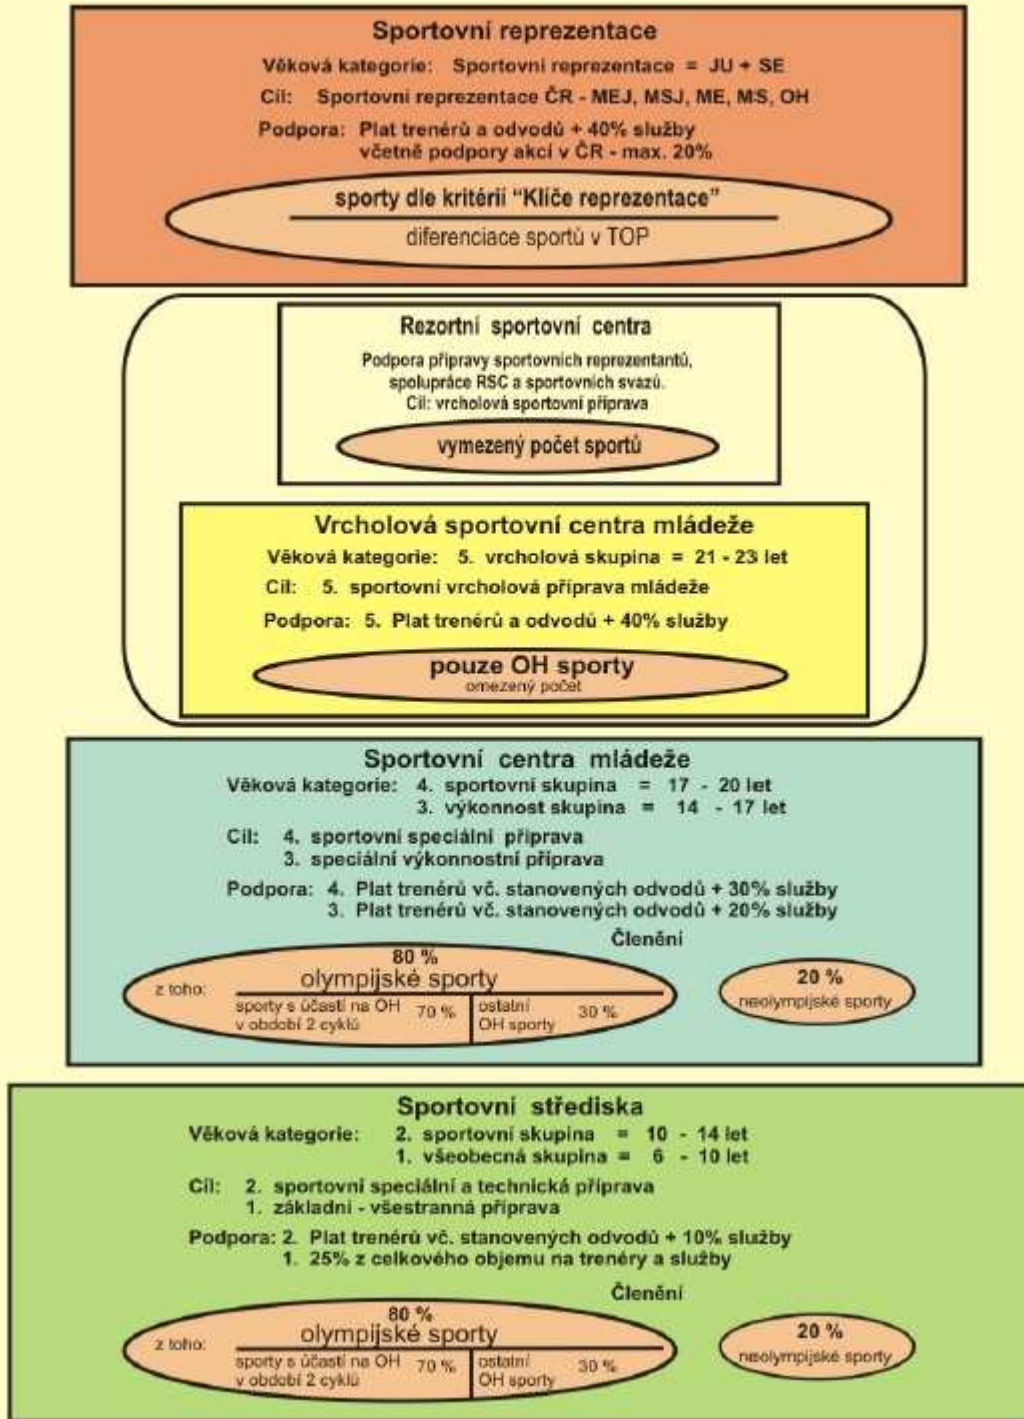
Sportovní reprezentace

Věková kategorie: Sportovní reprezentace = JU + SE

Cíl: Sportovní reprezentace ČR - MEJ, MSJ, ME, MS, OH

Podpora: Plat trenérů a odvodů + 40% služby
včetně podpory akcí v ČR - max. 20%

sporty dle kritérií "Klíče reprezentace"

diferenciace sportů v TOP

Rezortní sportovní centra

Podpora přípravy sportovních reprezentantů, spolupráce RSC a sportovních svazů.
Cíl: vrcholová sportovní příprava

vymezený počet sportů

Vrcholová sportovní centra mládeže

Věková kategorie: 5. vrcholová skupina = 21 - 23 let

Cíl: 5. sportovní vrcholová příprava mládeže

Podpora: 5. Plat trenérů a odvodů + 40% služby

pouze OH sporty
omezený počet

Sportovní centra mládeže

Věková kategorie: 4. sportovní skupina = 17 - 20 let
3. výkonnost skupina = 14 - 17 let

Cíl: 4. sportovní speciální příprava
3. speciální výkonnostní příprava

Podpora: 4. Plat trenérů vč. stanovených odvodů + 30% služby
3. Plat trenérů vč. stanovených odvodů + 20% služby

Členění

80 %
olympijské sporty
z toho:
sporty s účastí na OH v období 2 cyklů 70 %
ostatní OH sporty 30 %

20 %
neolympijské sporty

Sportovní střediska

Věková kategorie: 2. sportovní skupina = 10 - 14 let
1. všeobecná skupina = 6 - 10 let

Cíl: 2. sportovní speciální a technická příprava
1. základní - všestranná příprava

Podpora: 2. Plat trenérů vč. stanovených odvodů + 10% služby
1. 25% z celkového objemu na trenéry a služby

Členění

80 %
olympijské sporty
z toho:
sporty s účastí na OH v období 2 cyklů 70 %
ostatní OH sporty 30 %

20 %
neolympijské sporty